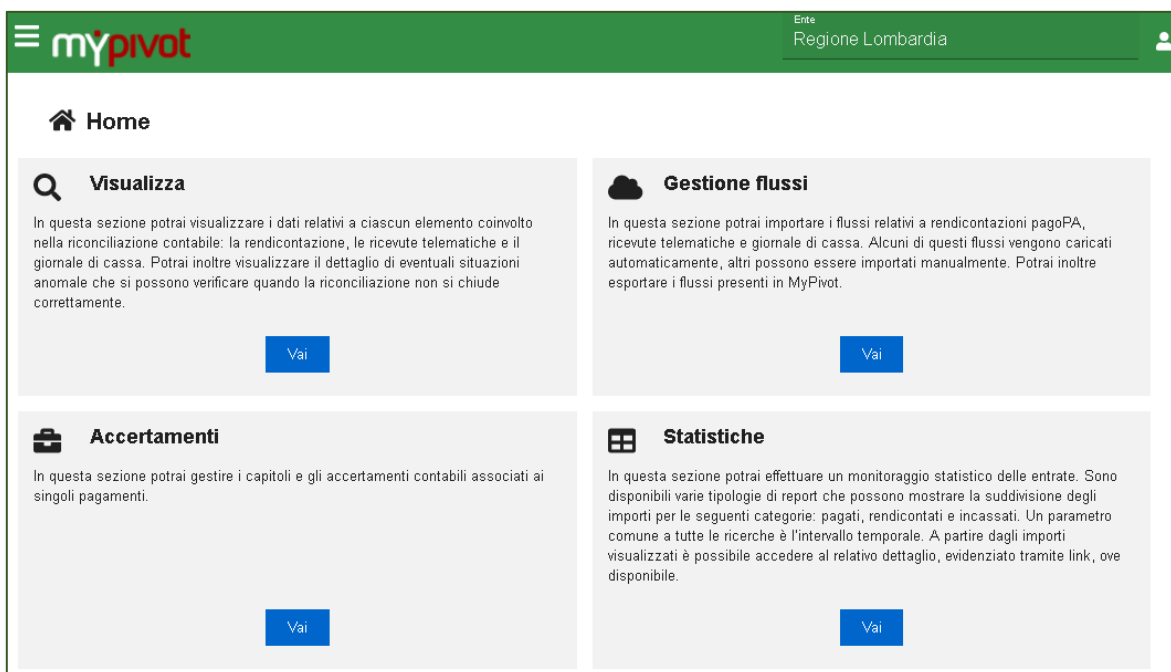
myPivot

Ente
Regione Lombardia

Home

Visualizza

In questa sezione potrai visualizzare i dati relativi a ciascun elemento coinvolto nella riconciliazione contabile: la rendicontazione, le ricevute telematiche e il giornale di cassa. Potrai inoltre visualizzare il dettaglio di eventuali situazioni anomale che si possono verificare quando la riconciliazione non si chiude correttamente.

Vai

Gestione flussi

In questa sezione potrai importare i flussi relativi a rendicontazioni pagoPA, ricevute telematiche e giornale di cassa. Alcuni di questi flussi vengono caricati automaticamente, altri possono essere importati manualmente. Potrai inoltre esportare i flussi presenti in MyPivot.

Vai

Accertamenti

In questa sezione potrai gestire i capitoli e gli accertamenti contabili associati ai singoli pagamenti.

Vai

Statistiche

In questa sezione potrai effettuare un monitoraggio statistico delle entrate. Sono disponibili varie tipologie di report che possono mostrare la suddivisione degli importi per le seguenti categorie: pagati, rendicontati e incassati. Un parametro comune a tutte le ricerche è l'intervallo temporale. A partire dagli importi visualizzati è possibile accedere al relativo dettaglio, evidenziato tramite link, ove disponibile.

Vai